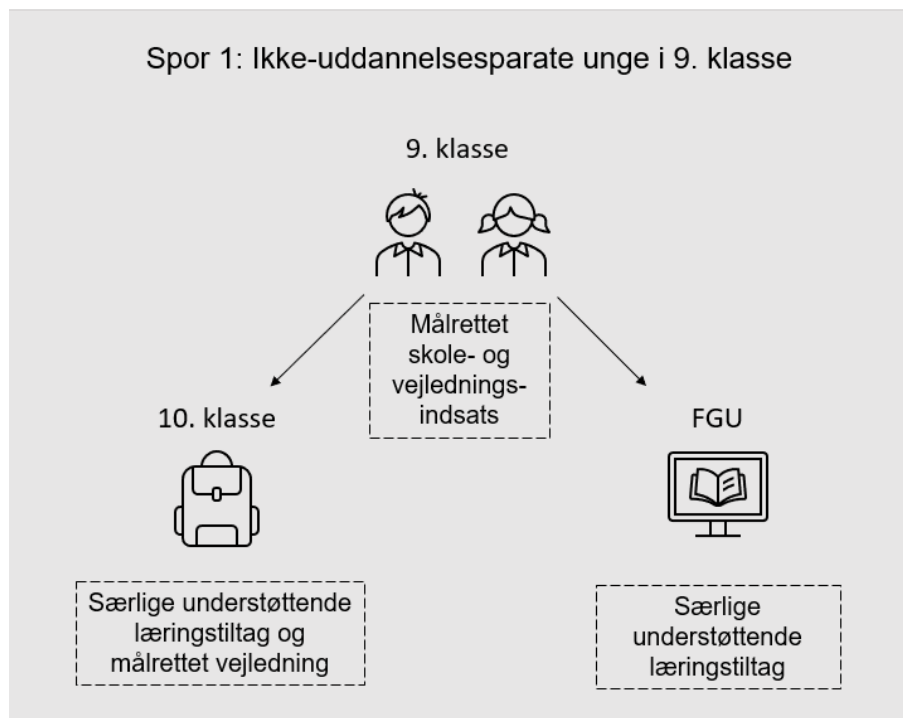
Spor 1: Ikke-uddannelsesparate unge i 9. klasse

9. klasse

Målrettet skole- og vejledningsindsats

10. klasse

FGU

Særlige understøttende læringstiltag og målrettet vejledning

Særlige understøttende læringstiltag